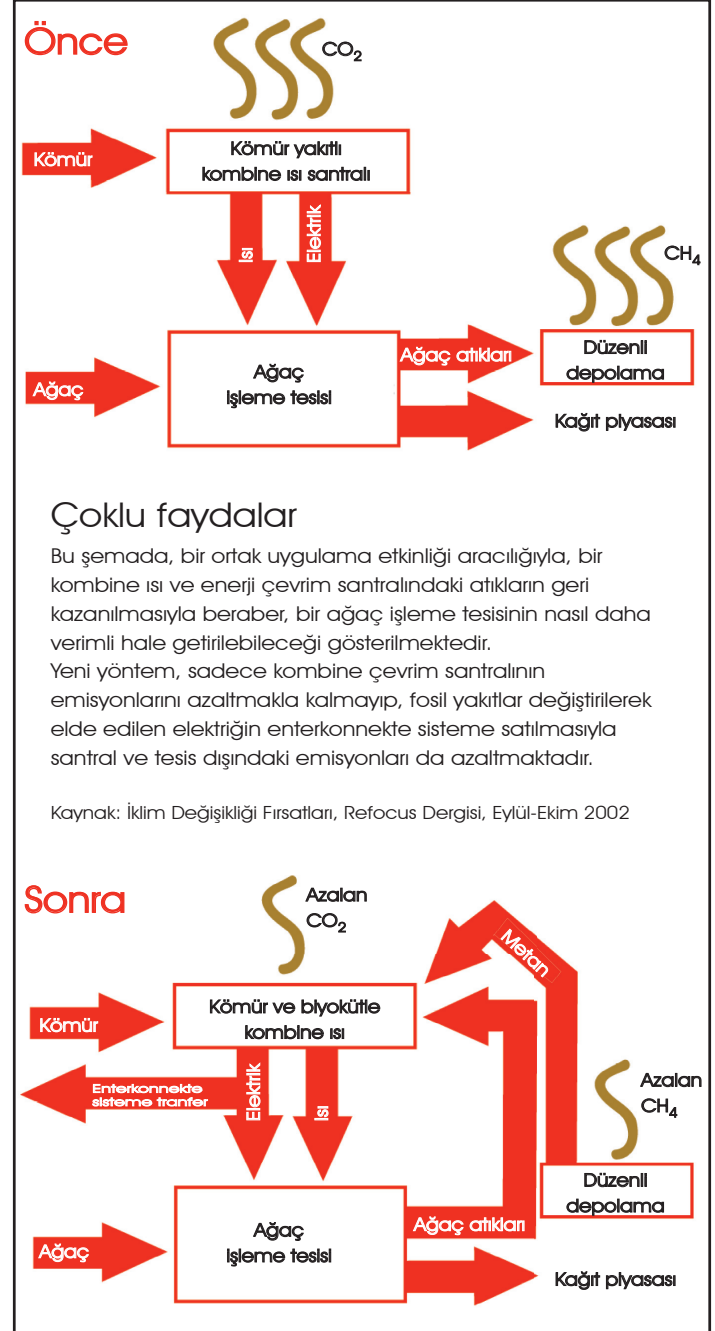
Önce

$CO_2$

Kömür

Kömür yakıtlı kombine ısı santralı

Isı

Elektrik

$CH_4$

Ağaç

Ağaç işleme tesisi

Ağaç atıkları

Düzenli depolama

Kağıt piyasası

Çoklu faydalar

Bu şemada, bir ortak uygulama etkinliği aracılığıyla, bir kombine ısı ve enerji çevrim santralındaki atıkların geri kazanılmasıyla beraber, bir ağaç işleme tesisinin nasıl daha verimli hale getirilebileceği gösterilmektedir.
Yeni yöntem, sadece kombine çevrim santralının emisyonlarını azaltmakla kalmayıp, fosil yakıtlar değiştirilerek elde edilen elektriğin enterkonnekte sisteme satılmasıyla santral ve tesis dışındaki emisyonları da azaltmaktadır.

Kaynak: İklim Değişikliği Fırsatları, Refocus Dergisi, Eylül-Ekim 2002

Sonra

Azalan $CO_2$

Metan

Kömür

Kömür ve biyokütle kombine ısı

Enterkonnekte sisteme tranfer

Elektrik

Isı

Azalan $CH_4$

Düzenli depolama

Ağaç

Ağaç işleme tesisi

Ağaç atıkları

Kağıt piyasası